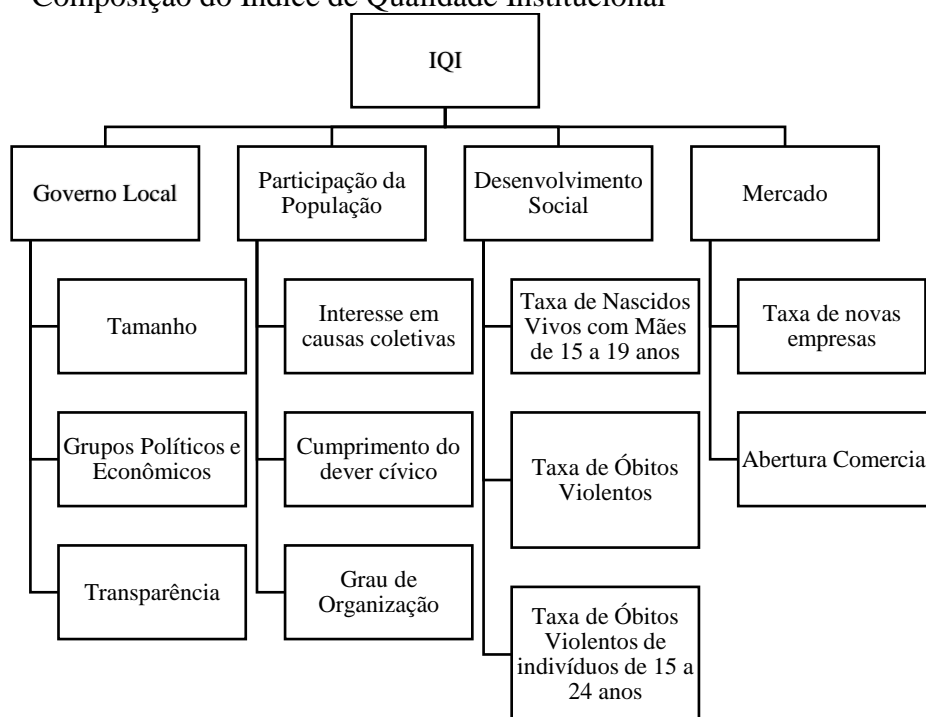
Composição do Índice de Qualidade Institucional

IQI

Governo Local

Tamanho

Grupos Políticos e Econômicos

Transparência

Participação da População

Interesse em causas coletivas

Cumprimento do dever cívico

Grau de Organização

Desenvolvimento Social

Taxa de Nascidos Vivos com Mães de 15 a 19 anos

Taxa de Óbitos Violentos

Taxa de Óbitos Violentos de indivíduos de 15 a 24 anos

Mercado

Taxa de novas empresas

Abertura Comercia